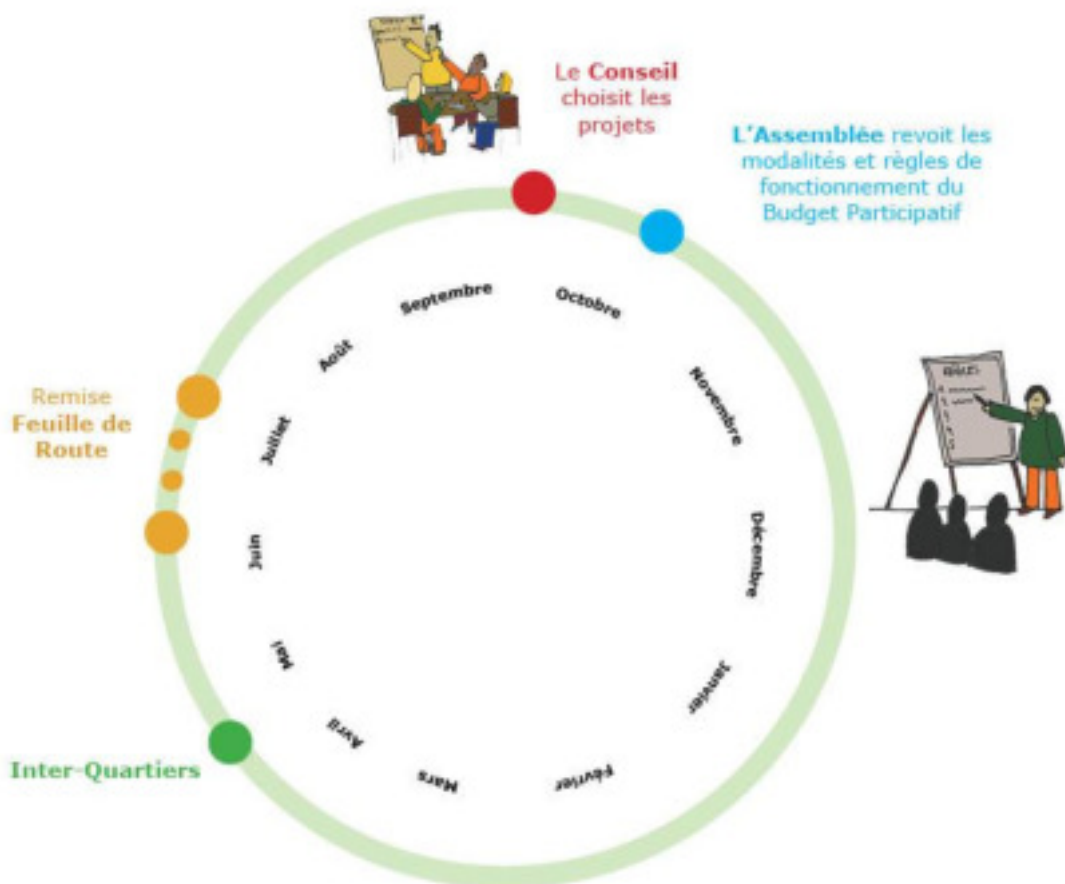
Le **Conseil** choisit les projets

**L'Assemblée** revoit les modalités et règles de fonctionnement du Budget Participatif

Remise **Feuille de Route**

**Inter-Quartiers**

Septembre
Octobre
Novembre
Décembre
Janvier
Février
Mars
Avril
Mai
Juin
Juillet
Août